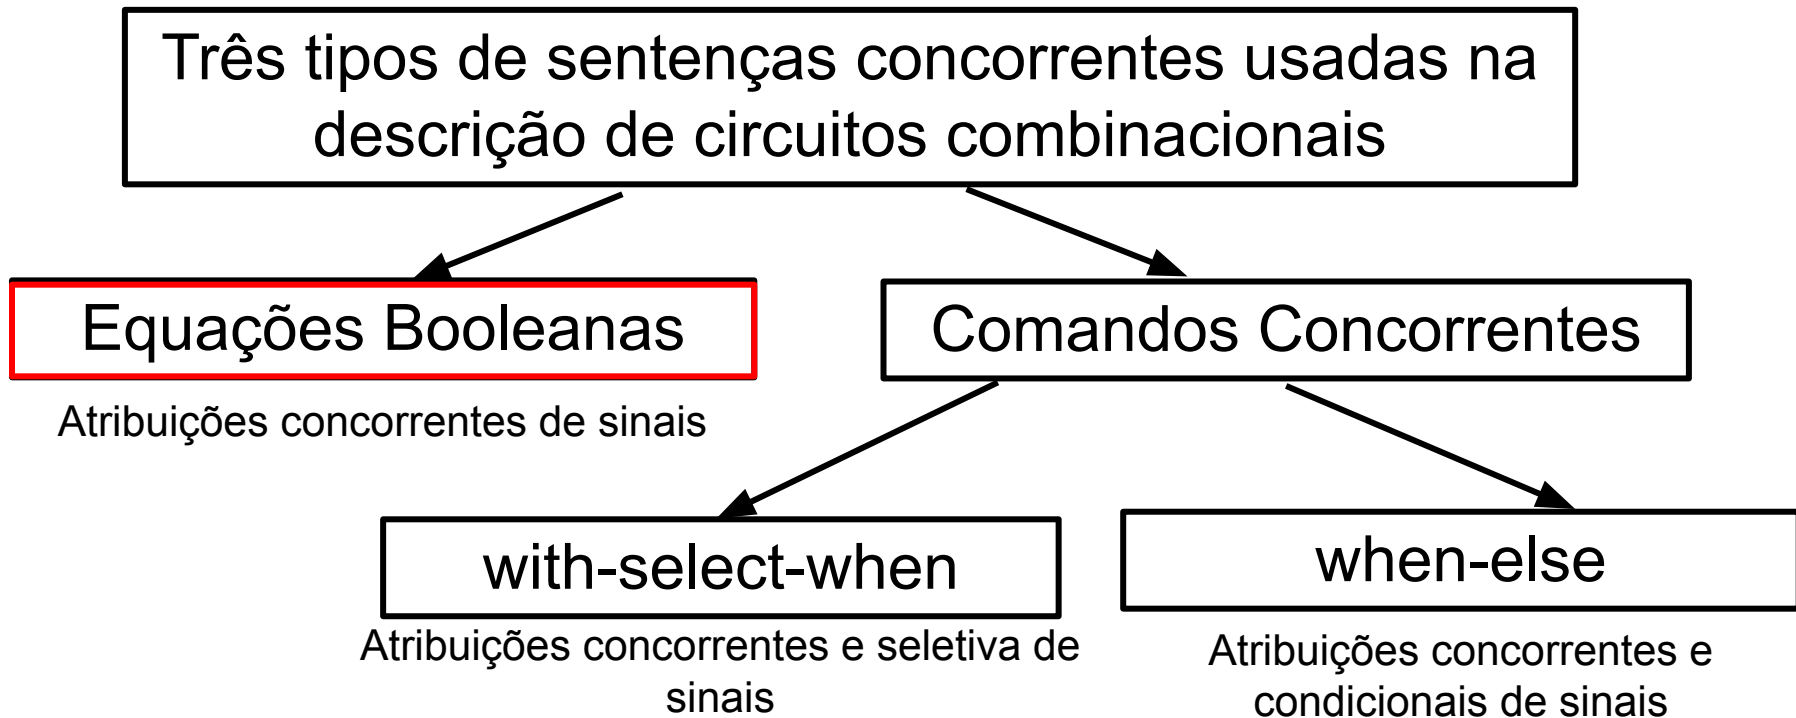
Três tipos de sentenças concorrentes usadas na descrição de circuitos combinacionais

Equações Booleanas

Atribuições concorrentes de sinais

Comandos Concorrentes

with-select-when

Atribuições concorrentes e seletiva de sinais

when-else

Atribuições concorrentes e condicionais de sinais